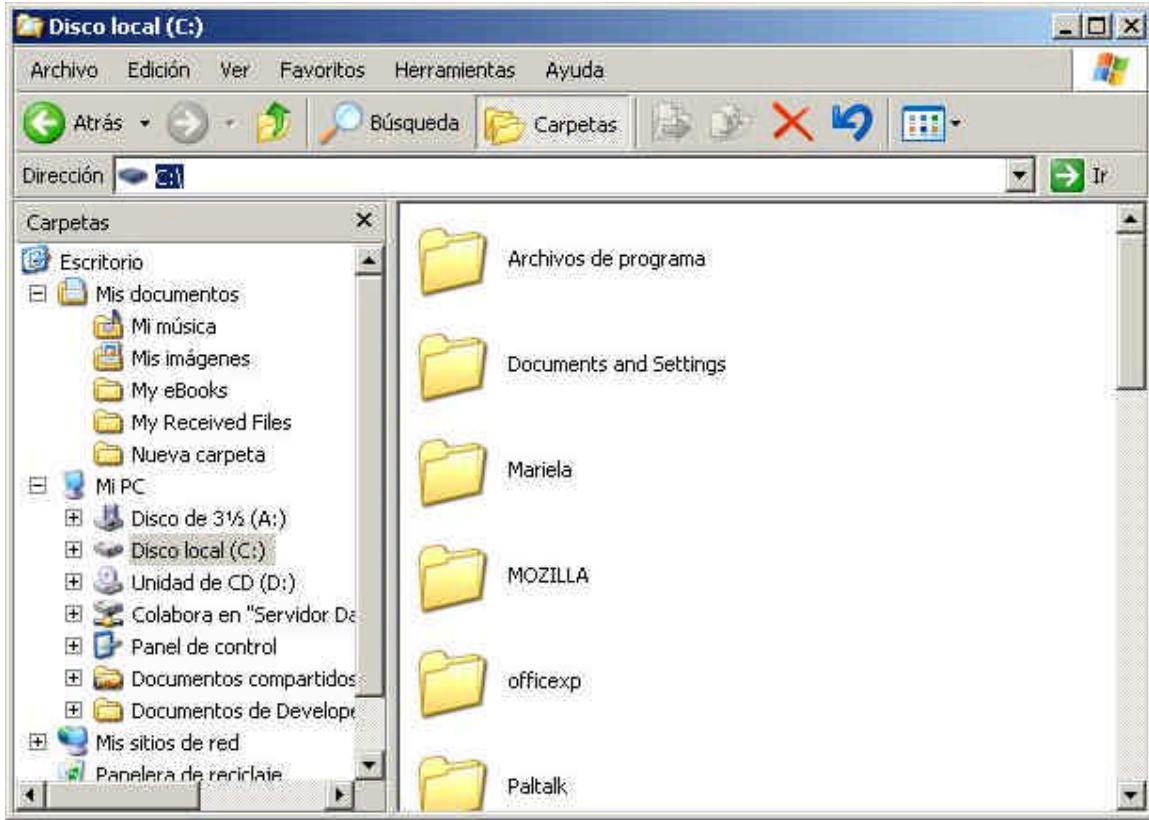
Disco local (C:)

Archivo Edición Ver Favoritos Herramientas Ayuda

Atrás Búsqueda Carpetas

Dirección C:\ Ir

Carpetas ×

Escritorio
Mis documentos
Mi música
Mis imágenes
My eBooks
My Received Files
Nueva carpeta
Mi PC
Disco de 3½ (A:)
Disco local (C:)
Unidad de CD (D:)
Colabora en "Servidor Da
Panel de control
Documentos compartidos
Documentos de Develope
Mis sitios de red
Papelera de reciclaje

Archivos de programa
Documents and Settings
Mariela
MOZILLA
officexp
Paltalk